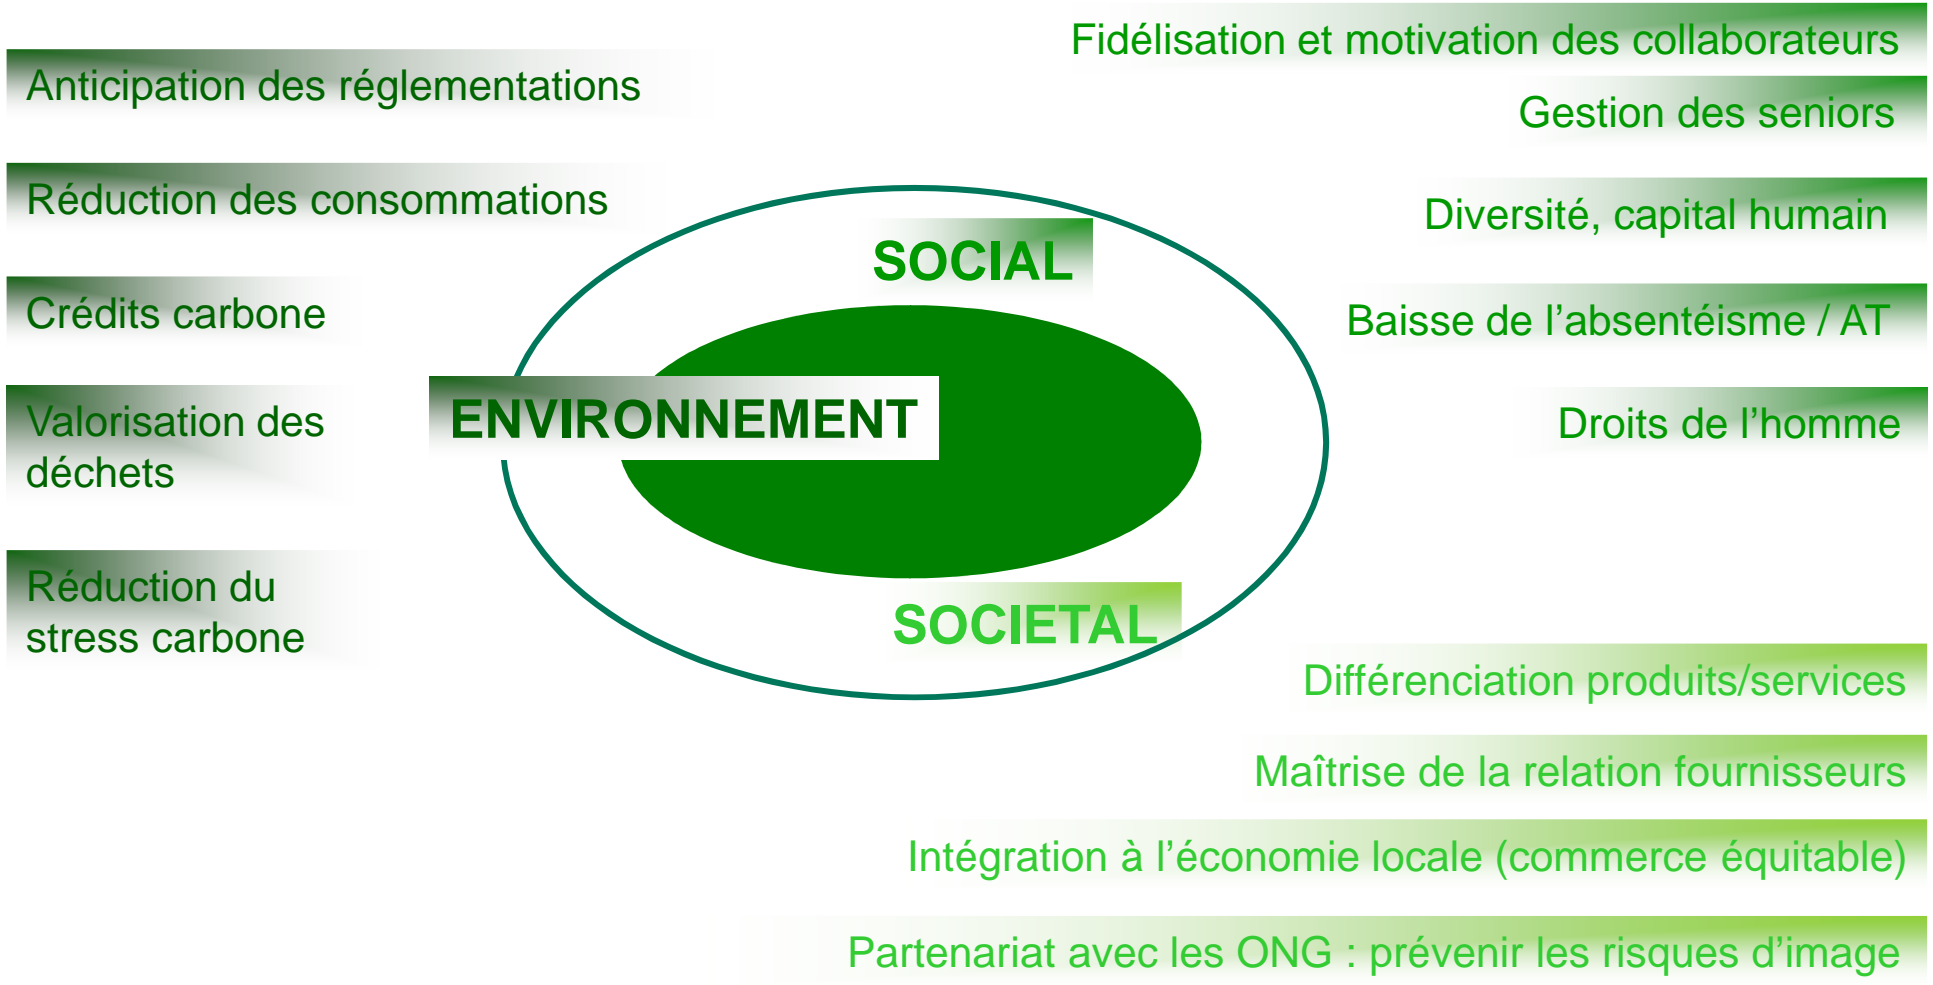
Anticipation des réglementations

Réduction des consommations

Crédits carbone

Valorisation des déchets

Réduction du stress carbone

Fidélisation et motivation des collaborateurs

Gestion des seniors

Diversité, capital humain

Baisse de l’absentéisme / AT

Droits de l’homme

SOCIAL

ENVIRONNEMENT

SOCIETAL

Différenciation produits/services

Maîtrise de la relation fournisseurs

Intégration à l’économie locale (commerce équitable)

Partenariat avec les ONG : prévenir les risques d’image